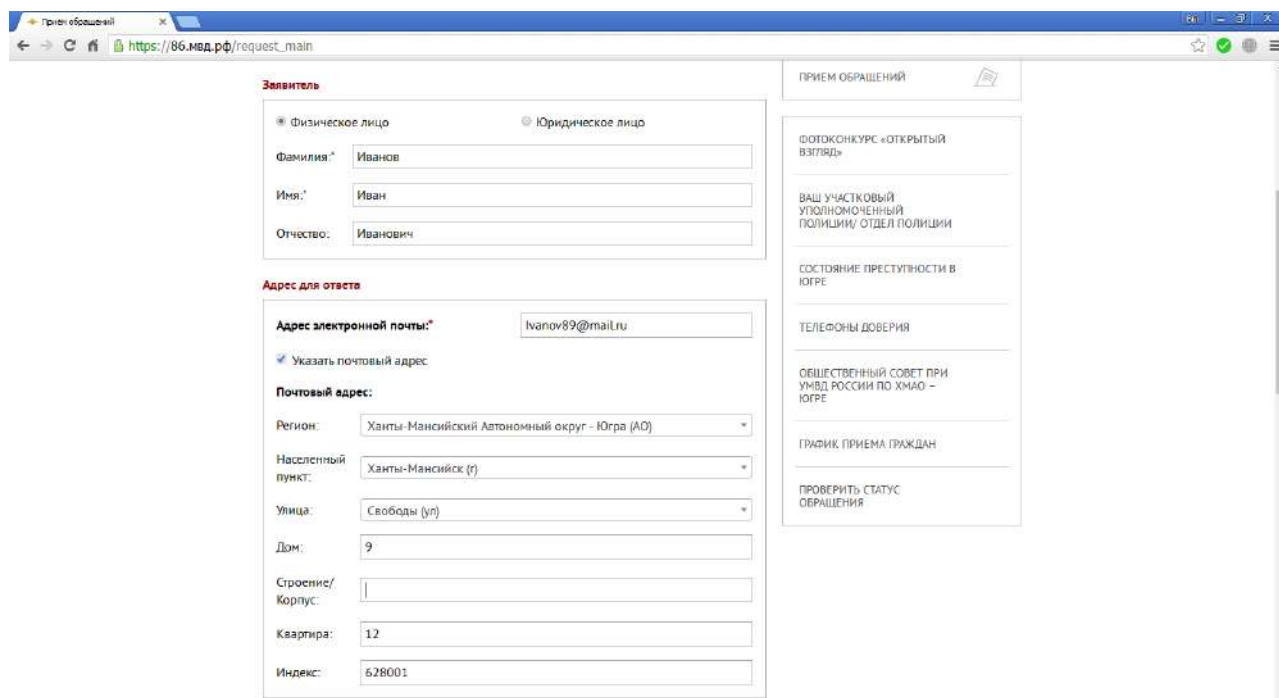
Прием обращений ×

https://86.мвд.рф/request_main

Заявитель

Физическое лицо

Юридическое лицо

Фамилия:* Иванов

Имя:* Иван

Отчество: Иванович

Адрес для ответа

Адрес электронной почты:* Ivanov89@mail.ru

Указать почтовый адрес

Почтовый адрес:

Регион: Ханты-Мансийский Автономный округ - Югра (АО)

Населенный пункт: Ханты-Мансийск (г)

Улица: Свободы (ул)

Дом: 9

Строение/ Корпус:

Квартира: 12

Индекс: 628001

ПРИЕМ ОБРАЩЕНИЙ

ФОТОКОНКУРС «ОТКРЫТЫЙ ВЗГЛЯД»

ВАШ УЧАСТКОВЫЙ УПОЛНОМОЧЕННЫЙ ПОЛИЦИИ/ ОТДЕЛ ПОЛИЦИИ

СОСТОЯНИЕ ПРЕСТУПНОСТИ В ЮГРЕ

ТЕЛЕФОНЫ ДОВЕРИЯ

ОБЩЕСТВЕННЫЙ СОВЕТ ПРИ УМВД РОССИИ ПО ХМАО – ЮГРЕ

ГРАФИК ПРИЕМА ГРАЖДАН

ПРОВЕРИТЬ СТАТУС ОБРАЩЕНИЯ